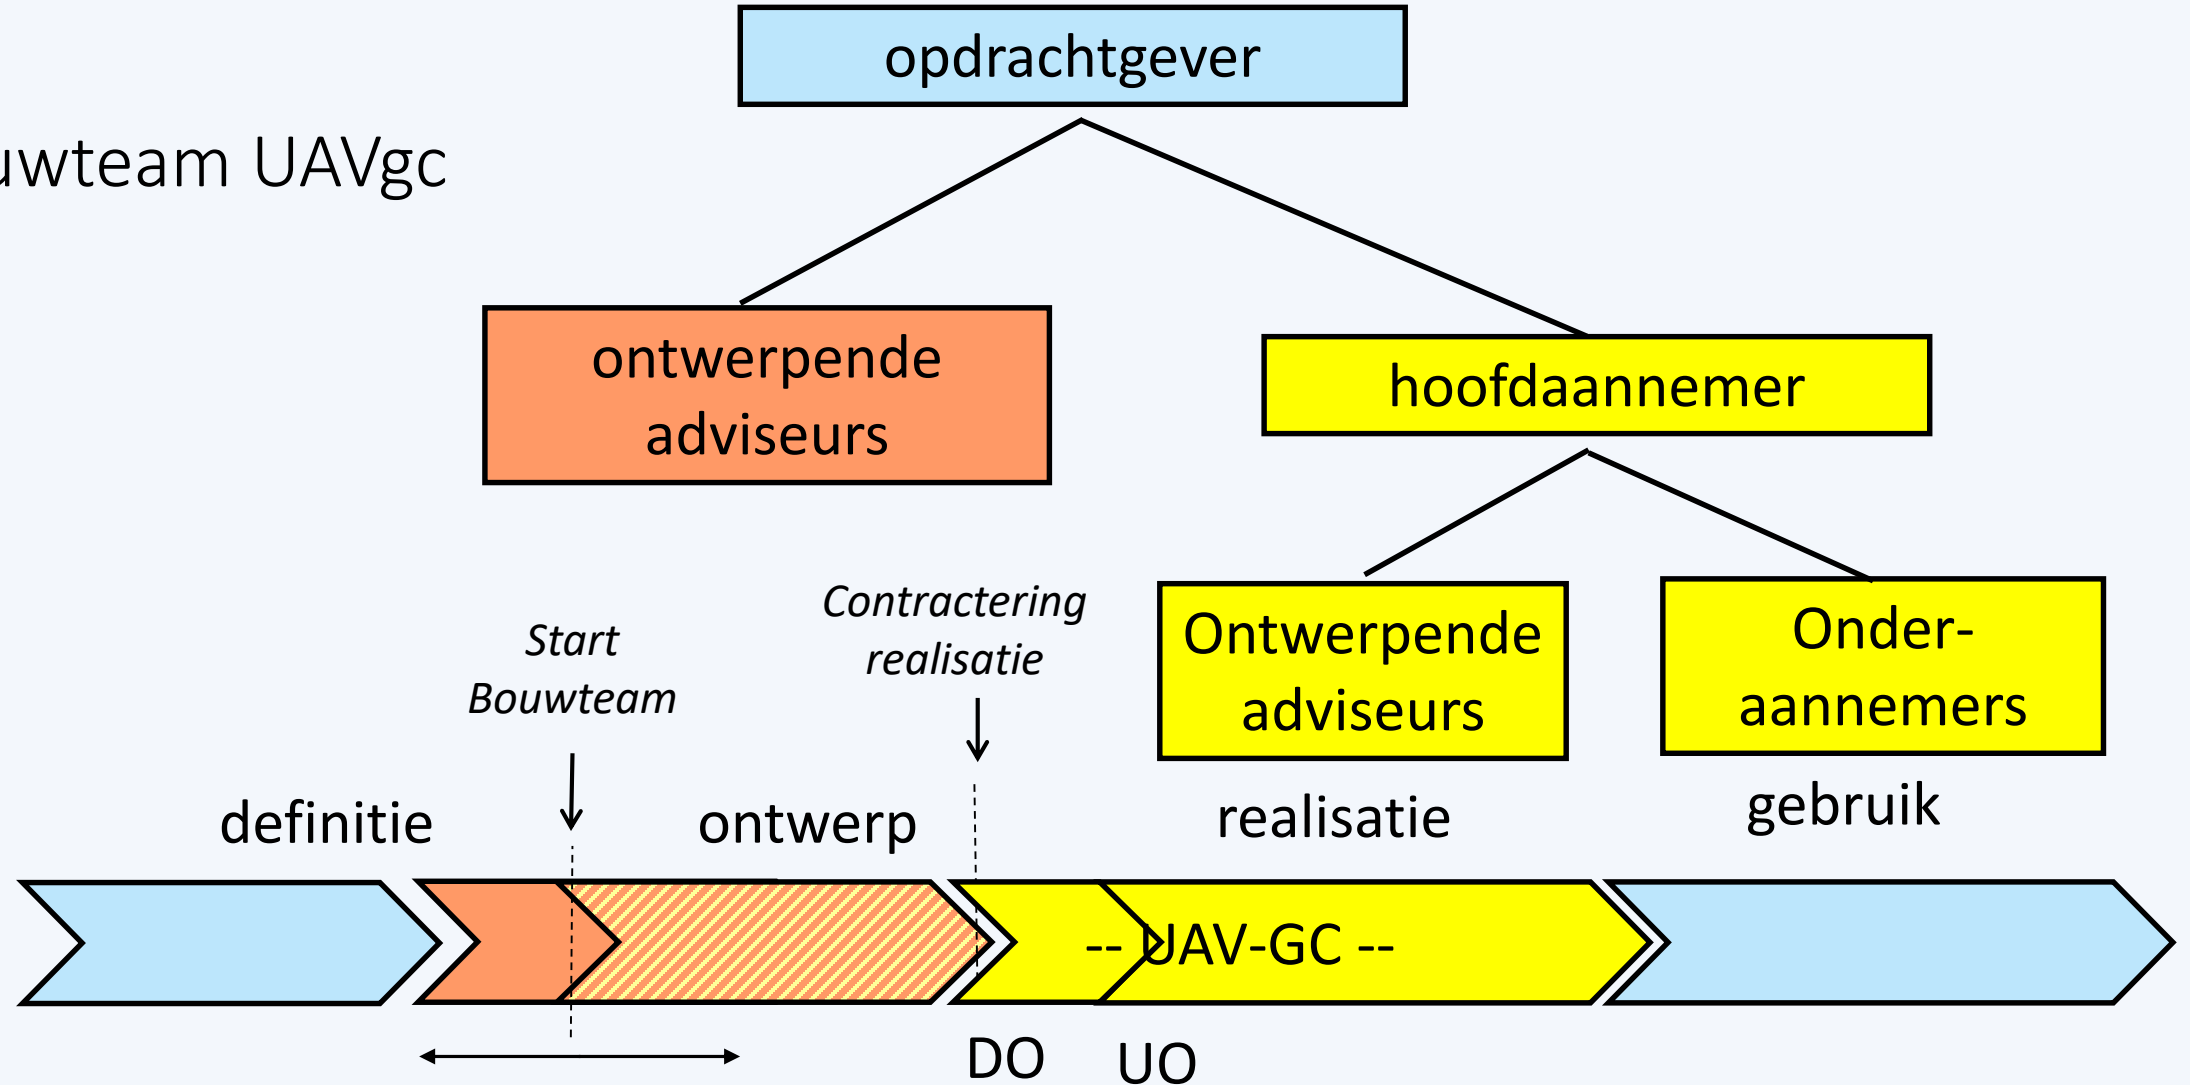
opdrachtgever

uwteam UAVgc

ontwerpende adviseurs

hoofdaannemer

Ontwerpende adviseurs

Onder-aannemers

Start Bouwteam

Contractering realisatie

definitie

ontwerp

realisatie

gebruik

-- UAV-GC --

DO

UO